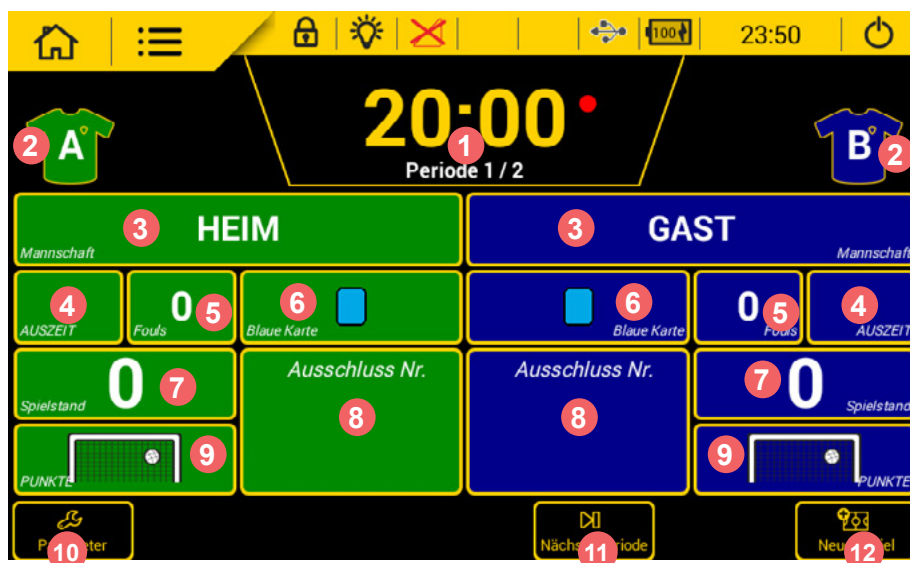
23:50

100

20:00

1

Periode 1 / 2

2 A

B 2

3 HEIM

Mannschaft

3 GAST

Mannschaft

4

AUSZEIT

0 5

Fouls

6

Blaue Karte

6

Blaue Karte

0 5

Fouls

4

AUSZEIT

Spielstand

0 7

Ausschluss Nr.

8

Ausschluss Nr.

8

7 0

Spielstand

PUNKTE

9

9

PUNKTE

P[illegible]eter

10

Nächs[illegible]eriode

11

Neu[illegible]iel

12